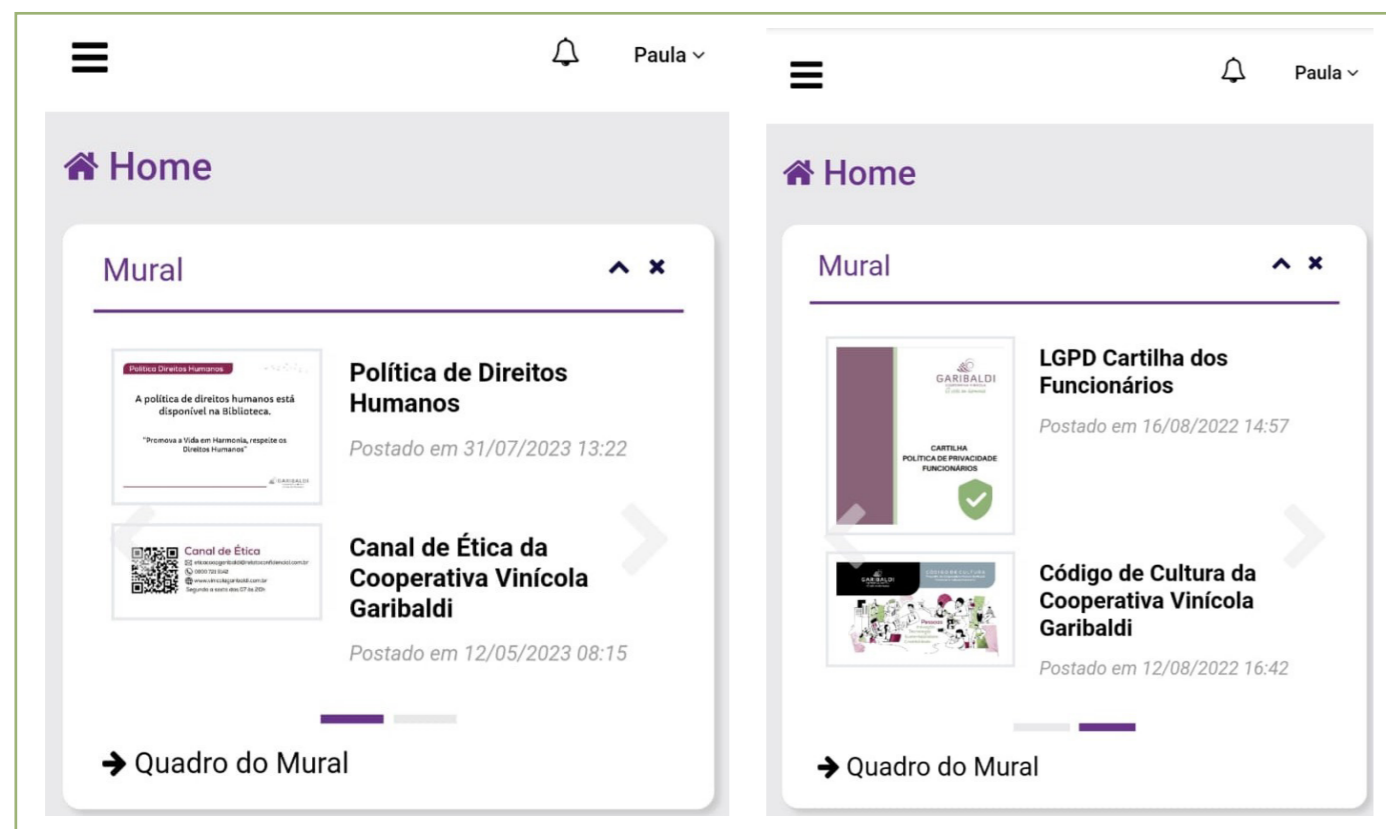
Paula

Home

Mural

Política Direitos Humanos

A política de direitos humanos está disponível na Biblioteca.

"Promova a Vida em Harmonia, respeite os Direitos Humanos"

GARIBALDI

Política de Direitos Humanos

Postado em 31/07/2023 13:22

Canal de Ética

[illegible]

0800 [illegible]

www.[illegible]

Segunda a sexta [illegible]

Canal de Ética da Cooperativa Vinícola Garibaldi

Postado em 12/05/2023 08:15

→ Quadro do Mural

Paula

Home

Mural

GARIBALDI

CARTILHA POLÍTICA DE PRIVACIDADE FUNCIONÁRIOS

LGPD Cartilha dos Funcionários

Postado em 16/08/2022 14:57

GARIBALDI

CÓDIGO DE CULTURA

Pessoas

Código de Cultura da Cooperativa Vinícola Garibaldi

Postado em 12/08/2022 16:42

→ Quadro do Mural